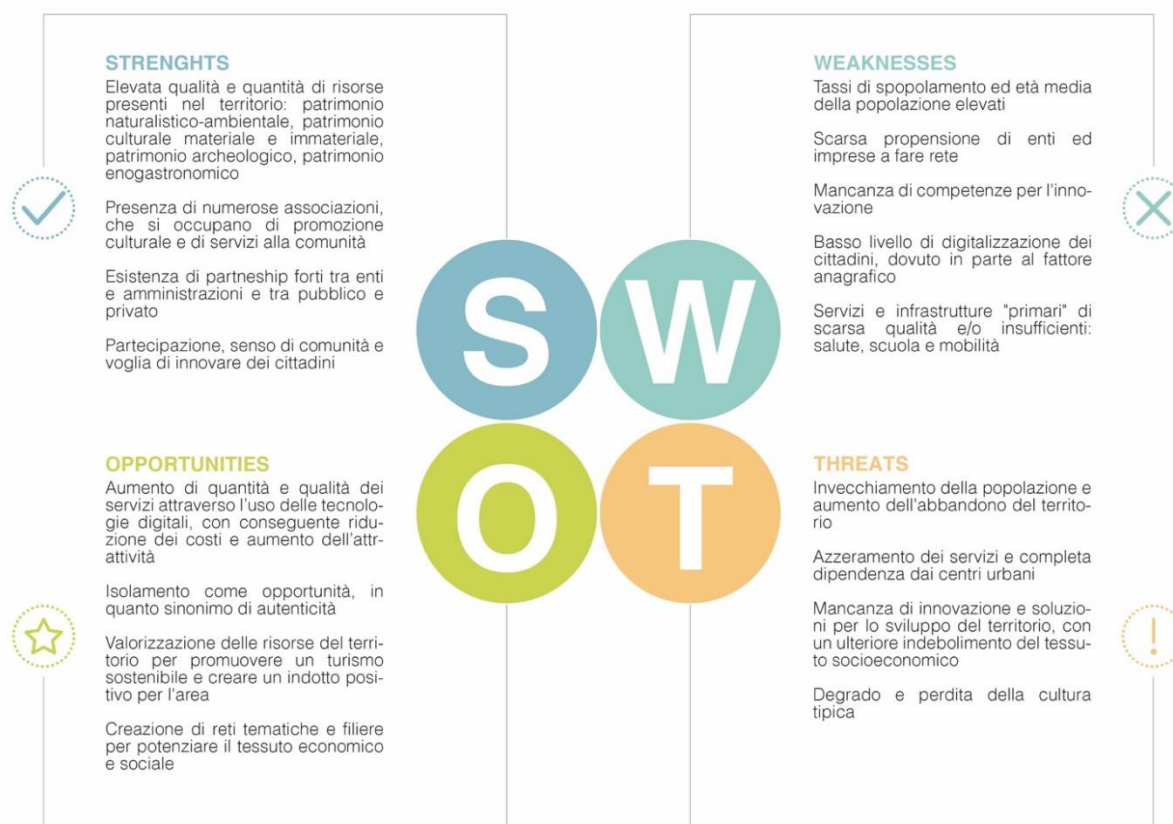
STRENGHTS
Elevata qualità e quantità di risorse presenti nel territorio: patrimonio naturalistico-ambientale, patrimonio culturale materiale e immateriale, patrimonio archeologico, patrimonio enogastronomico

Presenza di numerose associazioni, che si occupano di promozione culturale e di servizi alla comunità

Esistenza di partneship forti tra enti e amministrazioni e tra pubblico e privato

Partecipazione, senso di comunità e voglia di innovare dei cittadini

WEAKNESSES
Tassi di spopolamento ed età media della popolazione elevati

Scarsa propensione di enti ed imprese a fare rete

Mancanza di competenze per l'innovazione

Basso livello di digitalizzazione dei cittadini, dovuto in parte al fattore anagrafico

Servizi e infrastrutture "primari" di scarsa qualità e/o insufficienti: salute, scuola e mobilità

S W O T

OPPORTUNITIES
Aumento di quantità e qualità dei servizi attraverso l'uso delle tecnologie digitali, con conseguente riduzione dei costi e aumento dell'attrattività

Isolamento come opportunità, in quanto sinonimo di autenticità

Valorizzazione delle risorse del territorio per promuovere un turismo sostenibile e creare un indotto positivo per l'area

Creazione di reti tematiche e filiere per potenziare il tessuto economico e sociale

THREATS
Invecchiamento della popolazione e aumento dell'abbandono del territorio

Azzeramento dei servizi e completa dipendenza dai centri urbani

Mancanza di innovazione e soluzioni per lo sviluppo del territorio, con un ulteriore indebolimento del tessuto socioeconomico

Degrado e perdita della cultura tipica